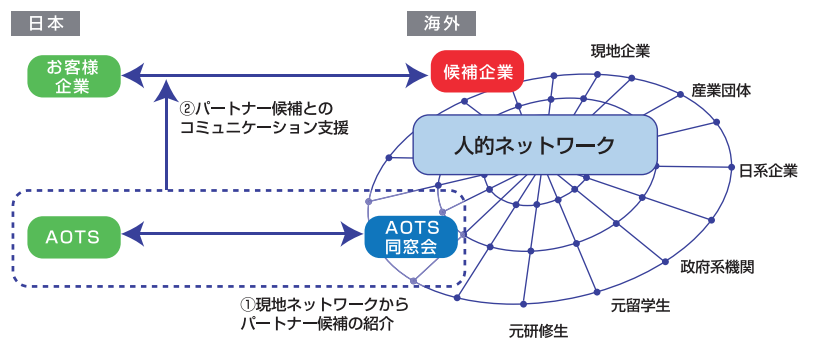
日本

海外

お客様企業

候補企業

現地企業

産業団体

②パートナー候補とのコミュニケーション支援

人的ネットワーク

日系企業

AOTS

AOTS同窓会

政府系機関

元留学生

①現地ネットワークからパートナー候補の紹介

元研修生